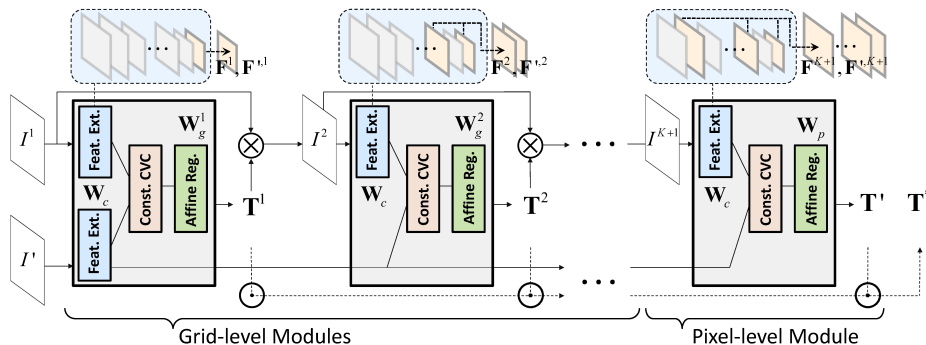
$\mathbf{F}^1, \mathbf{F}'^{,1}$

$\mathbf{F}^2, \mathbf{F}'^{,2}$

$\mathbf{F}^{K+1}, \mathbf{F}'^{,K+1}$

$I^1$

Feat. Ext.

$\mathbf{W}_g^1$

Const. CVC

Affine Reg.

$\mathbf{W}_c$

Feat. Ext.

$\mathbf{T}^1$

$I'$

$I^2$

Feat. Ext.

$\mathbf{W}_g^2$

Const. CVC

Affine Reg.

$\mathbf{W}_c$

$\mathbf{T}^2$

$I^{K+1}$

Feat. Ext.

$\mathbf{W}_p$

Const. CVC

Affine Reg.

$\mathbf{W}_c$

$\mathbf{T}'$

$\mathbf{T}$

Grid-level Modules

Pixel-level Module